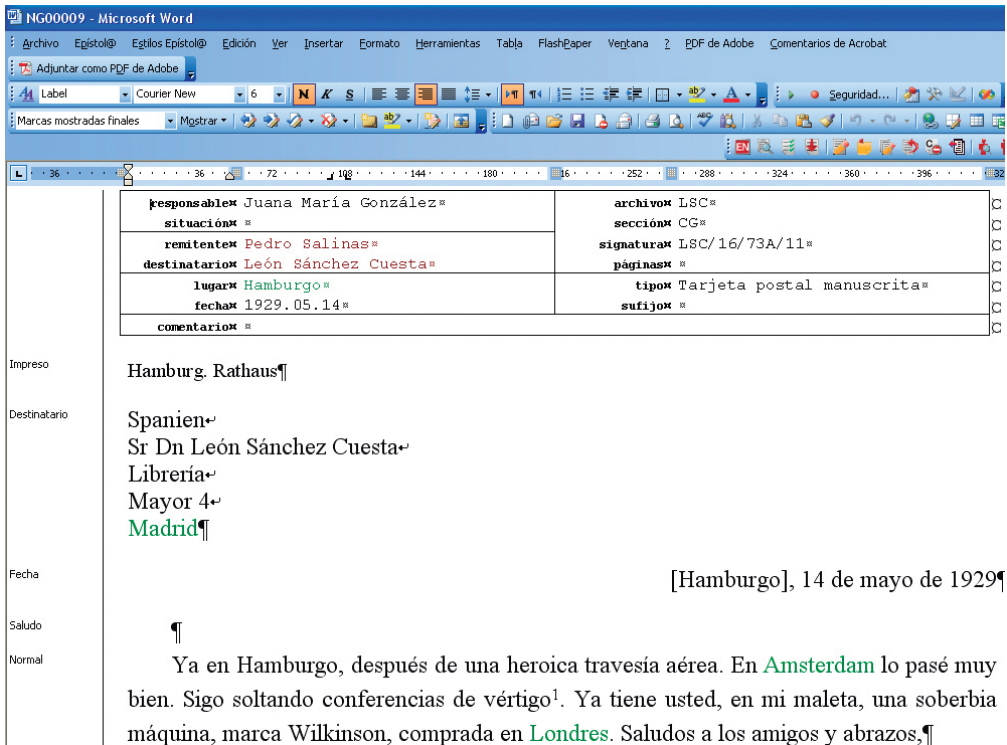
NG00009 - Microsoft Word

Archivo Epístol@ Estilos Epístol@ Edición Ver Insertar Formato Herramientas Tabla FlashPaper Ventana ? PDF de Adobe Comentarios de Acrobat

Adjuntar como PDF de Adobe

Label Courier New 6 N K S Seguridad...

Marcas mostradas finales Mostrar

L 36 36 72 108 144 180 216 252 288 324 360 396 432

| responsable¤ Juana María González¤ | archivo¤ LSC¤ |
|---|---|
| situación¤ ¤ | sección¤ CG¤ |
| remitente¤ Pedro Salinas¤ | signatura¤ LSC/16/73A/11¤ |
| destinatario¤ León Sánchez Cuesta¤ | páginas¤ ¤ |
| lugar¤ Hamburgo¤ | tipo¤ Tarjeta postal manuscrita¤ |
| fecha¤ 1929.05.14¤ | sufijo¤ ¤ |
| comentario¤ ¤ | |

Impreso

Hamburg. Rathaus¶

Destinatario

Spanien↵
Sr Dn León Sánchez Cuesta↵
Librería↵
Mayor 4↵
Madrid¶

Fecha

[Hamburgo], 14 de mayo de 1929¶

Saludo

¶

Normal

Ya en Hamburgo, después de una heroica travesía aérea. En Amsterdam lo pasé muy bien. Sigo soltando conferencias de vértigo$^1$. Ya tiene usted, en mi maleta, una soberbia máquina, marca Wilkinson, comprada en Londres. Saludos a los amigos y abrazos,¶